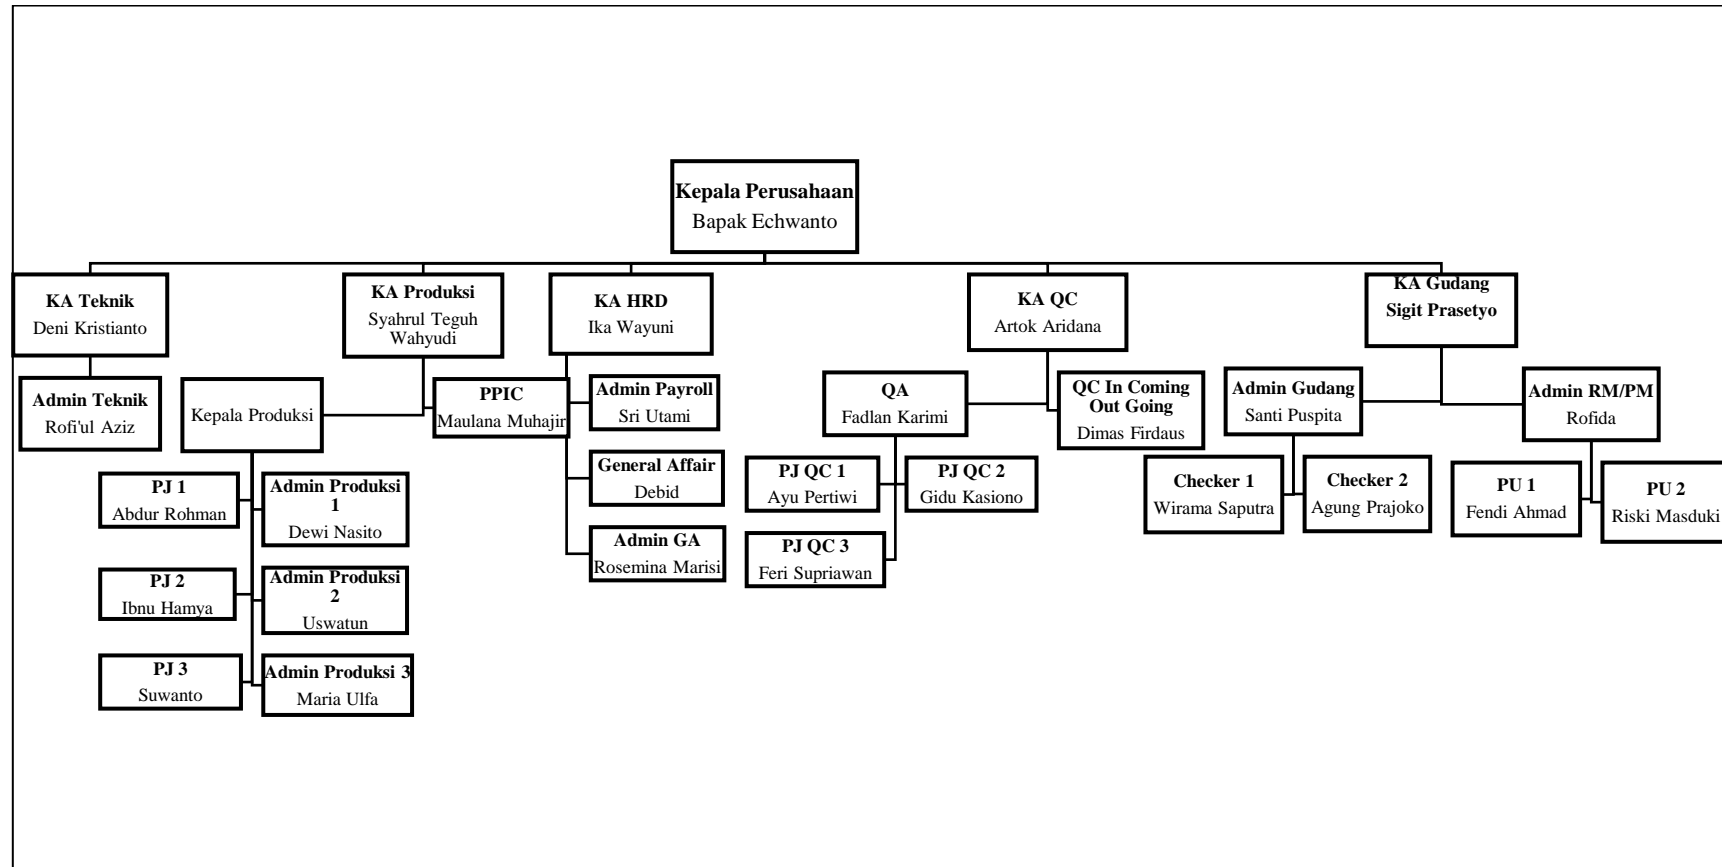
**Kepala Perusahaan**
Bapak Echwanto

**KA Teknik**
Deni Kristianto

**Admin Teknik**
Rofi'ul Aziz

**KA Produksi**
Syahrul Teguh Wahyudi

Kepala Produksi

**PJ 1**
Abdur Rohman

**Admin Produksi 1**
Dewi Nasito

**PJ 2**
Ibnu Hamya

**Admin Produksi 2**
Uswatun

**PJ 3**
Suwanto

**Admin Produksi 3**
Maria Ulfa

**PPIC**
Maulana Muhajir

**KA HRD**
Ika Wayuni

**Admin Payroll**
Sri Utami

**General Affair**
Debid

**Admin GA**
Rosemina Marisi

**KA QC**
Artok Aridana

**QA**
Fadlan Karimi

**QC In Coming Out Going**
Dimas Firdaus

**PJ QC 1**
Ayu Pertiwi

**PJ QC 2**
Gidu Kasiono

**PJ QC 3**
Feri Supriawan

**KA Gudang**
**Sigit Prasetyo**

**Admin Gudang**
Santi Puspita

**Checker 1**
Wirama Saputra

**Checker 2**
Agung Prajoko

**Admin RM/PM**
Rofida

**PU 1**
Fendi Ahmad

**PU 2**
Riski Masduki